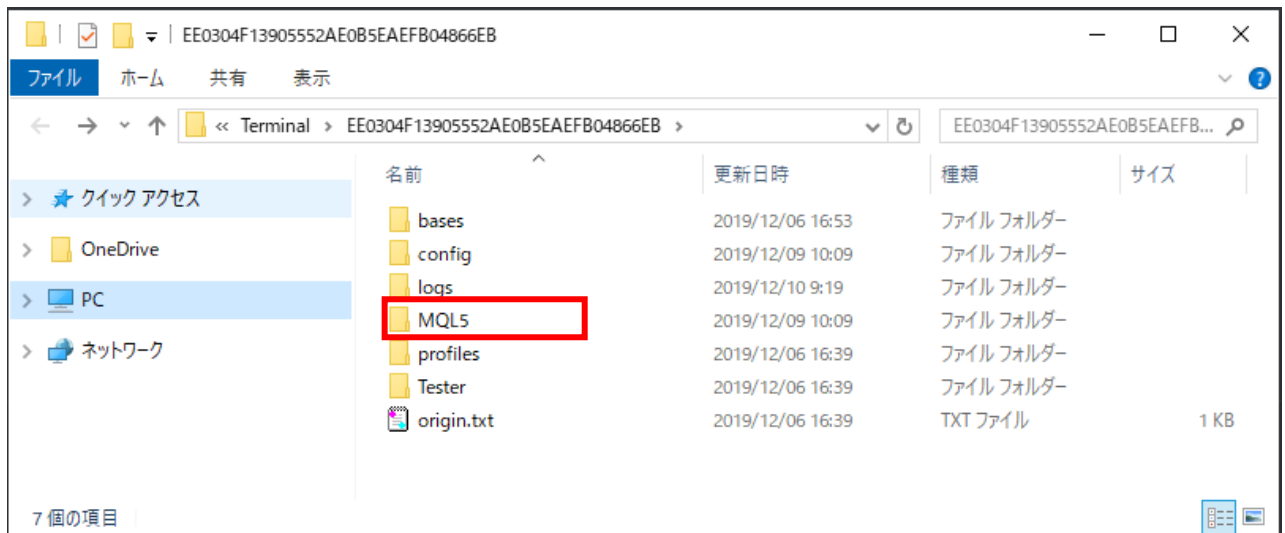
EE0304F13905552AE0B5EAEFB04866EB

ファイル ホーム 共有 表示

« Terminal › EE0304F13905552AE0B5EAEFB04866EB ›

EE0304F13905552AE0B5EAEFB...

クイック アクセス
OneDrive
PC
ネットワーク

| 名前 | 更新日時 | 種類 | サイズ |
|---|---|---|---|
| bases | 2019/12/06 16:53 | ファイル フォルダー | |
| config | 2019/12/09 10:09 | ファイル フォルダー | |
| logs | 2019/12/10 9:19 | ファイル フォルダー | |
| MQL5 | 2019/12/09 10:09 | ファイル フォルダー | |
| profiles | 2019/12/06 16:39 | ファイル フォルダー | |
| Tester | 2019/12/06 16:39 | ファイル フォルダー | |
| origin.txt | 2019/12/06 16:39 | TXT ファイル | 1 KB |

7 個の項目